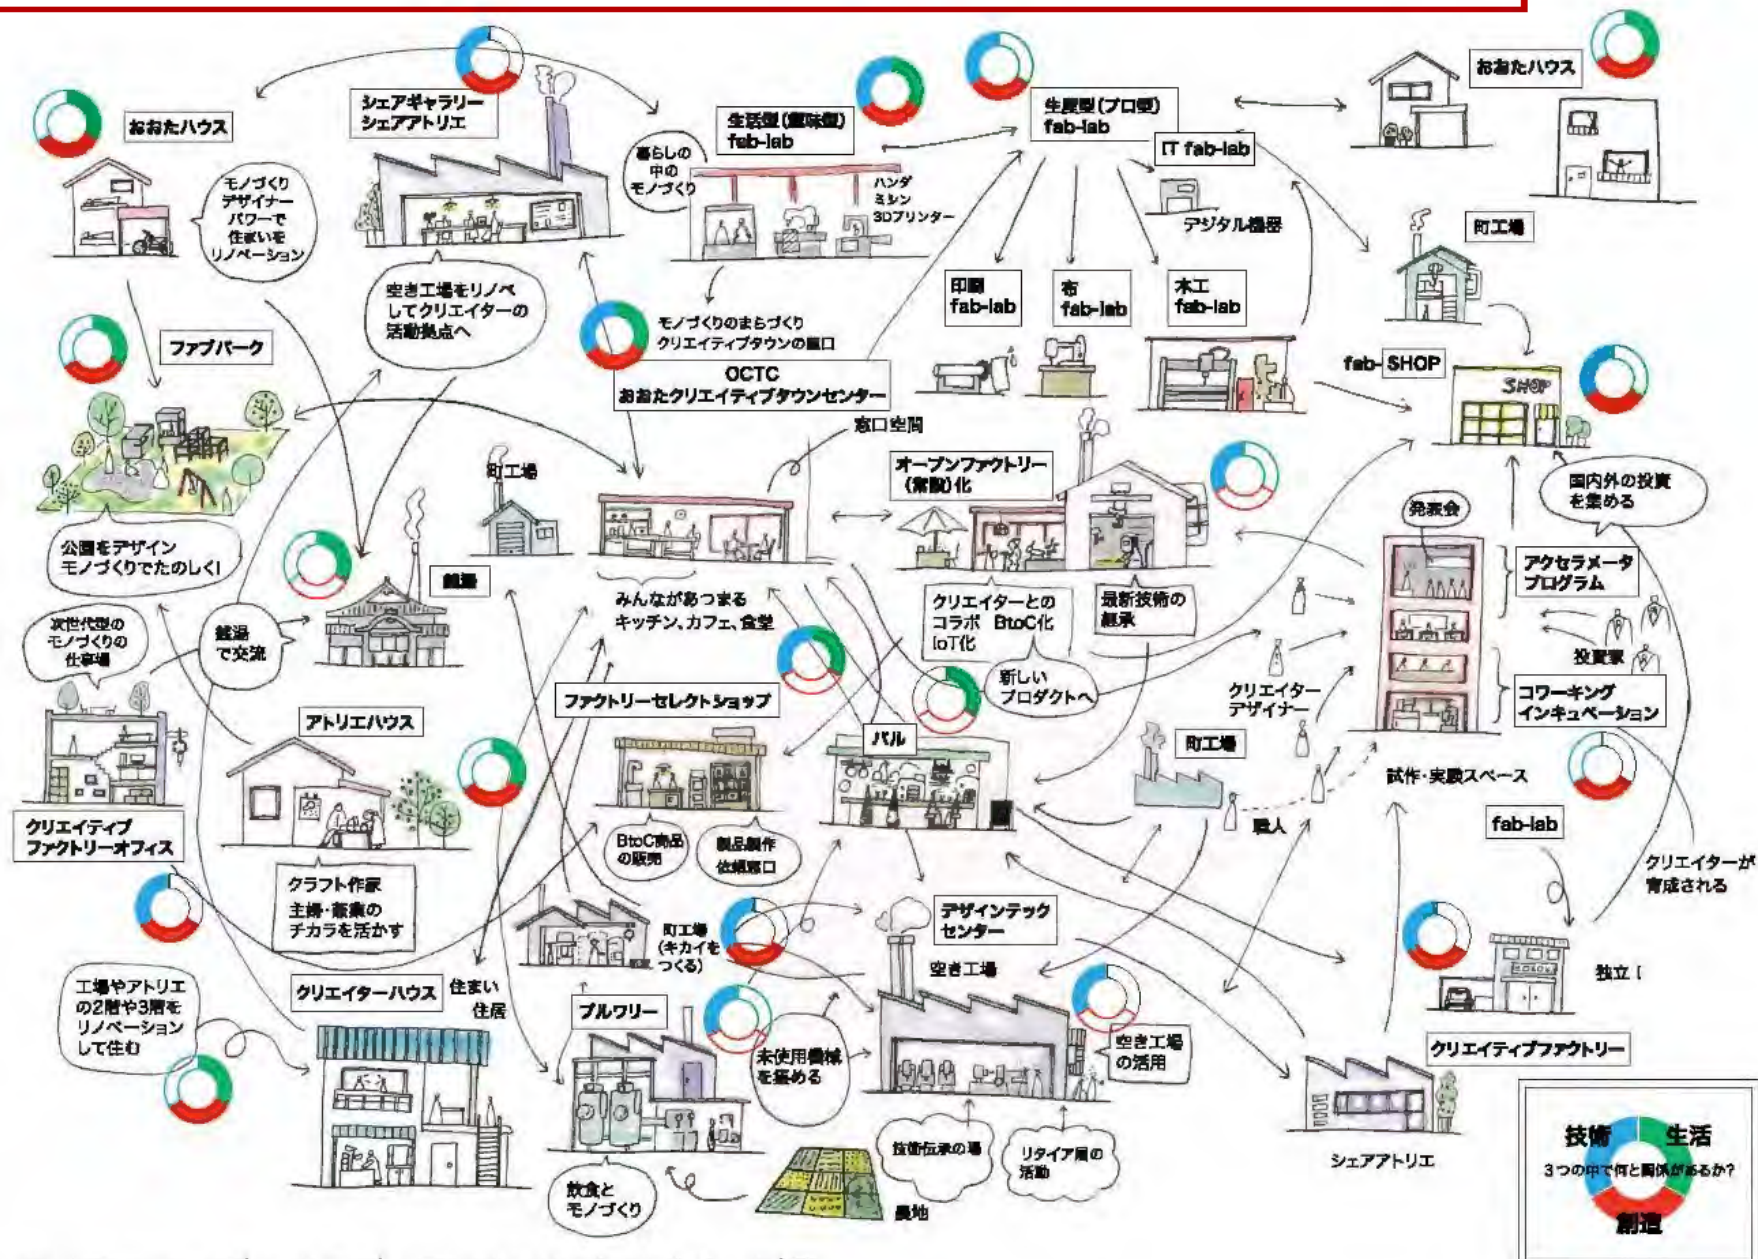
おおたハウス

シェアギャラリー
シェアアトリエ

生活型(趣味型)
fab-lab

生産型(プロ型)
fab-lab

おおたハウス

IT fab-lab

モノづくり
デザイナー
パワーで
住まいを
リノベーション

暮らしの
中の
モノづくり

ハンダ
ミシン
3Dプリンター

デジタル機器

町工場

空き工場をリノベ
してクリエイターの
活動拠点へ

モノづくりのまちづくり
クリエイティブタウンの窓口

印刷
fab-lab

布
fab-lab

木工
fab-lab

ファブパーク

OCTC
おおたクリエイティブタウンセンター

fab-SHOP

SHOP

窓口空間

町工場

オープンファクトリー
(常設)化

国内外の投資
を集める

公園をデザイン
モノづくりでたのしく!

銭湯

発表会

アクセラメータ
プログラム

次世代型の
モノづくりの
仕事場

銭湯
で交流

みんながあつまる
キッチン、カフェ、食堂

クリエイターとの
コラボ BtoC化
IoT化

最新技術の
継承

新しい
プロダクトへ

投資家

クリエイター
デザイナー

コワーキング
インキュベーション

アトリエハウス

ファクトリーセレクトショップ

バル

町工場

試作・実験スペース

クリエイティブ
ファクトリーオフィス

BtoC商品
の販売

製品制作
依頼窓口

職人

fab-lab

クリエイターが
育成される

クラフト作家
主婦・教育の
チカラを活かす

町工場
(キカイを
つくる)

デザインテック
センター

独立

工場やアトリエ
の2階や3階を
リノベーション
して住む

クリエイターハウス

住まい
住居

空き工場

ブルワリー

未使用機械
を集める

空き工場
の活用

クリエイティブファクトリー

技術伝承の場

リタイア層の
活動

シェアアトリエ

飲食と
モノづくり

農地

技術
生活
3つの中で何と関係があるか?
創造